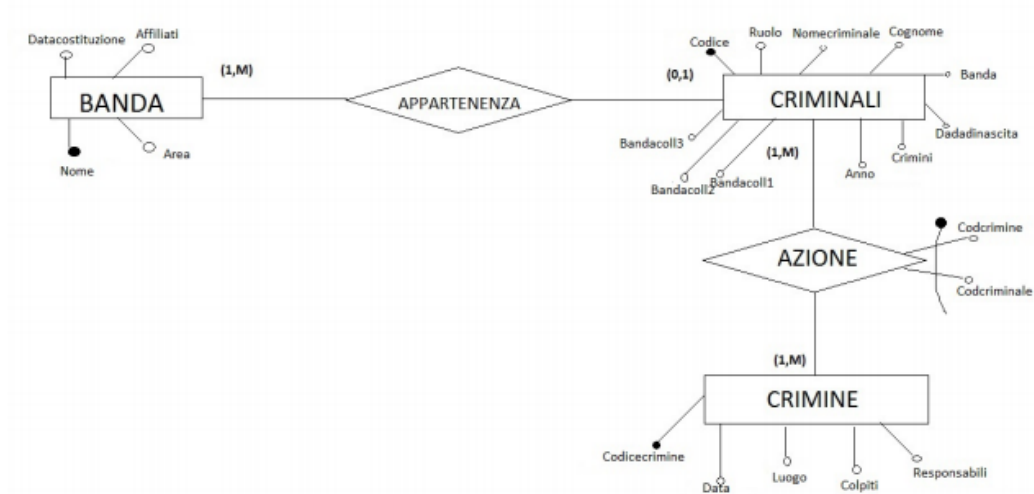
Datacostituzione
Affiliati
BANDA
Nome
Area
(1,M)
APPARTENENZA
(0,1)
Codice
Ruolo
Nomecriminale
Cognome
Banda
CRIMINALI
Dadadinascita
Bandacoll3
Bandacoll2
Bandacoll1
(1,M)
Anno
Crimini
AZIONE
Codcrimine
Codcriminale
(1,M)
CRIMINE
Codicecrimine
Data
Luogo
Colpiti
Responsabili